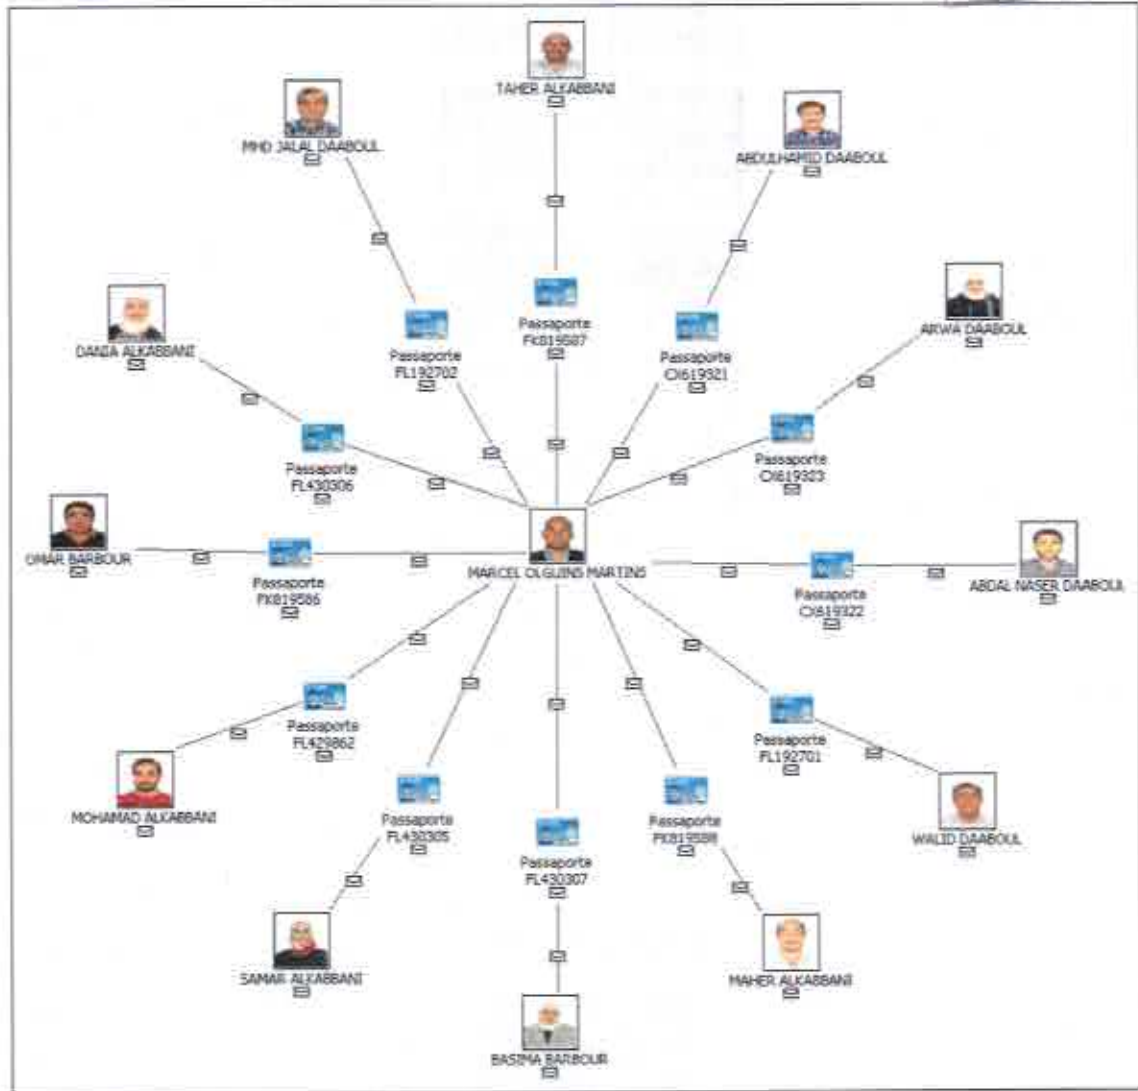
TAHER ALKABBANI

MHD JALAL DAABOUL

ABDULHAMID DAABOUL

Passaporte FK819587

Passaporte FL192702

Passaporte CX619321

ARWA DAABOUL

DANIA ALKABBANI

Passaporte FL430306

Passaporte CX619323

OMAR BARBOUR

Passaporte FK819586

MARCEL OLGUINS MARTINS

Passaporte CX619322

ABDAL NASER DAABOUL

Passaporte FL429862

Passaporte FL192701

MOHAMAD ALKABBANI

Passaporte FL430305

Passaporte FL430307

Passaporte FK819588

WALID DAABOUL

SAMAR ALKABBANI

MAHER ALKABBANI

BASIMA BARBOUR